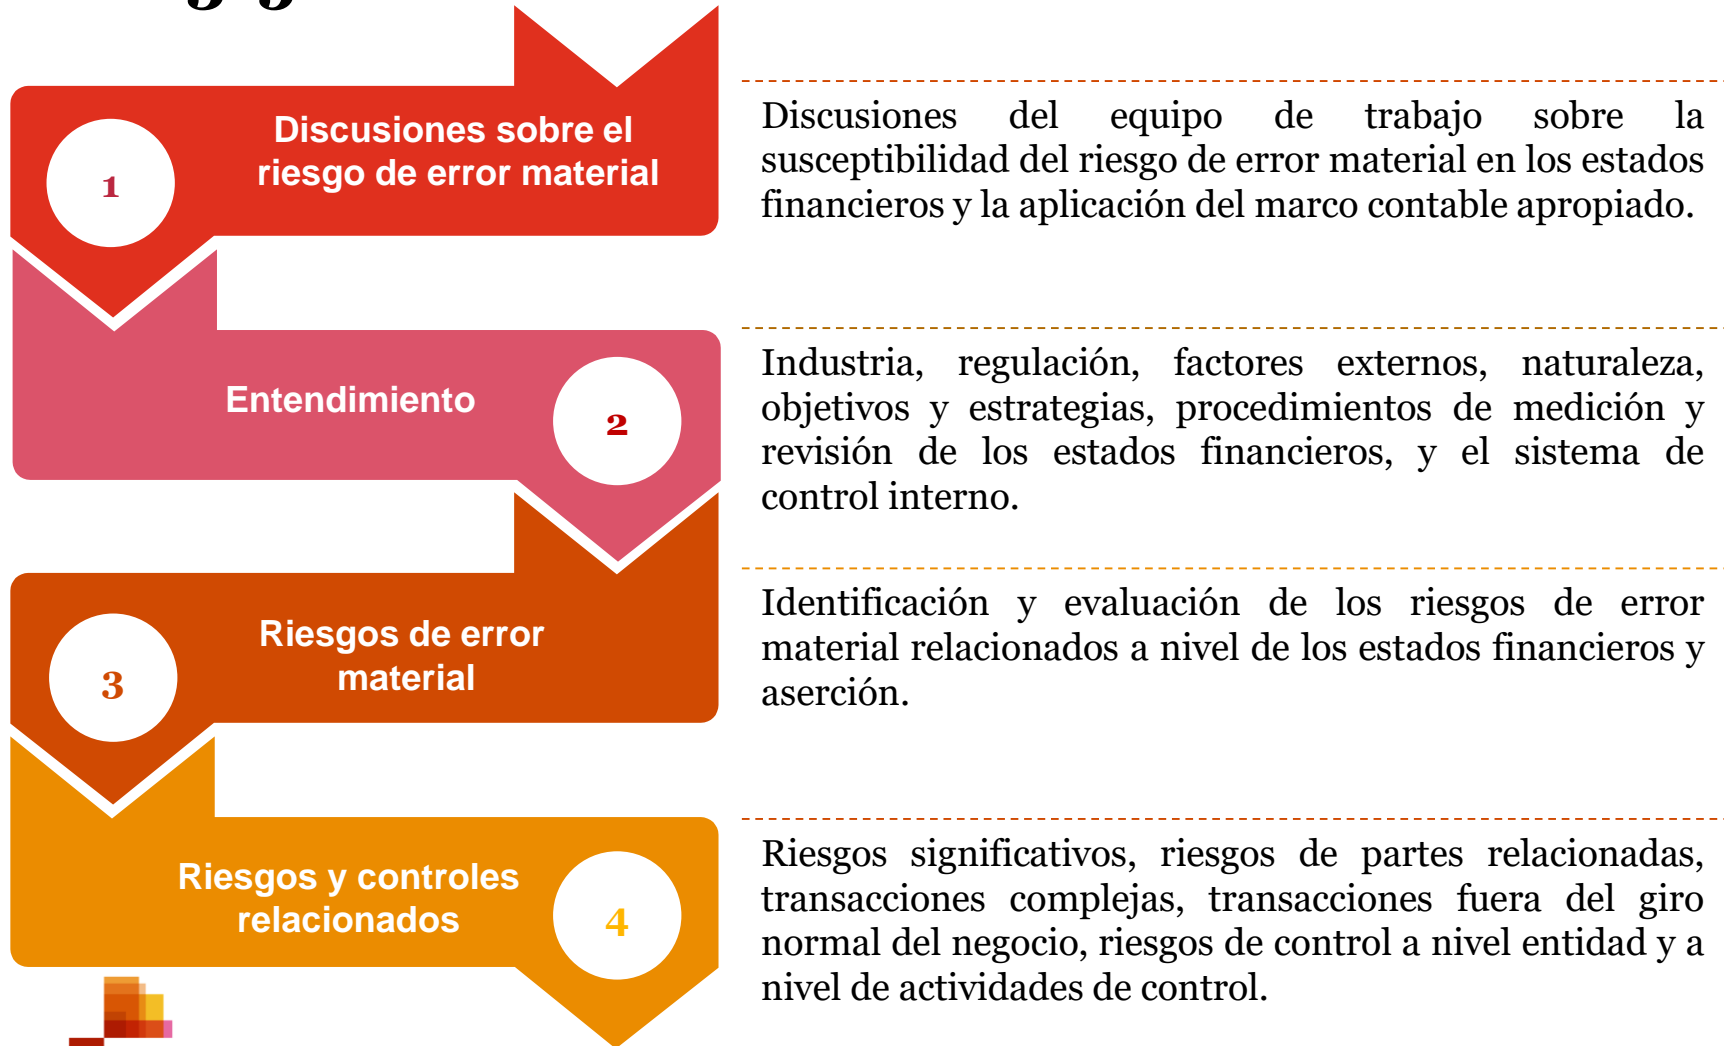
1

Discusiones sobre el riesgo de error material

Discusiones del equipo de trabajo sobre la susceptibilidad del riesgo de error material en los estados financieros y la aplicación del marco contable apropiado.

Entendimiento

2

Industria, regulación, factores externos, naturaleza, objetivos y estrategias, procedimientos de medición y revisión de los estados financieros, y el sistema de control interno.

3

Riesgos de error material

Identificación y evaluación de los riesgos de error material relacionados a nivel de los estados financieros y aserción.

Riesgos y controles relacionados

4

Riesgos significativos, riesgos de partes relacionadas, transacciones complejas, transacciones fuera del giro normal del negocio, riesgos de control a nivel entidad y a nivel de actividades de control.